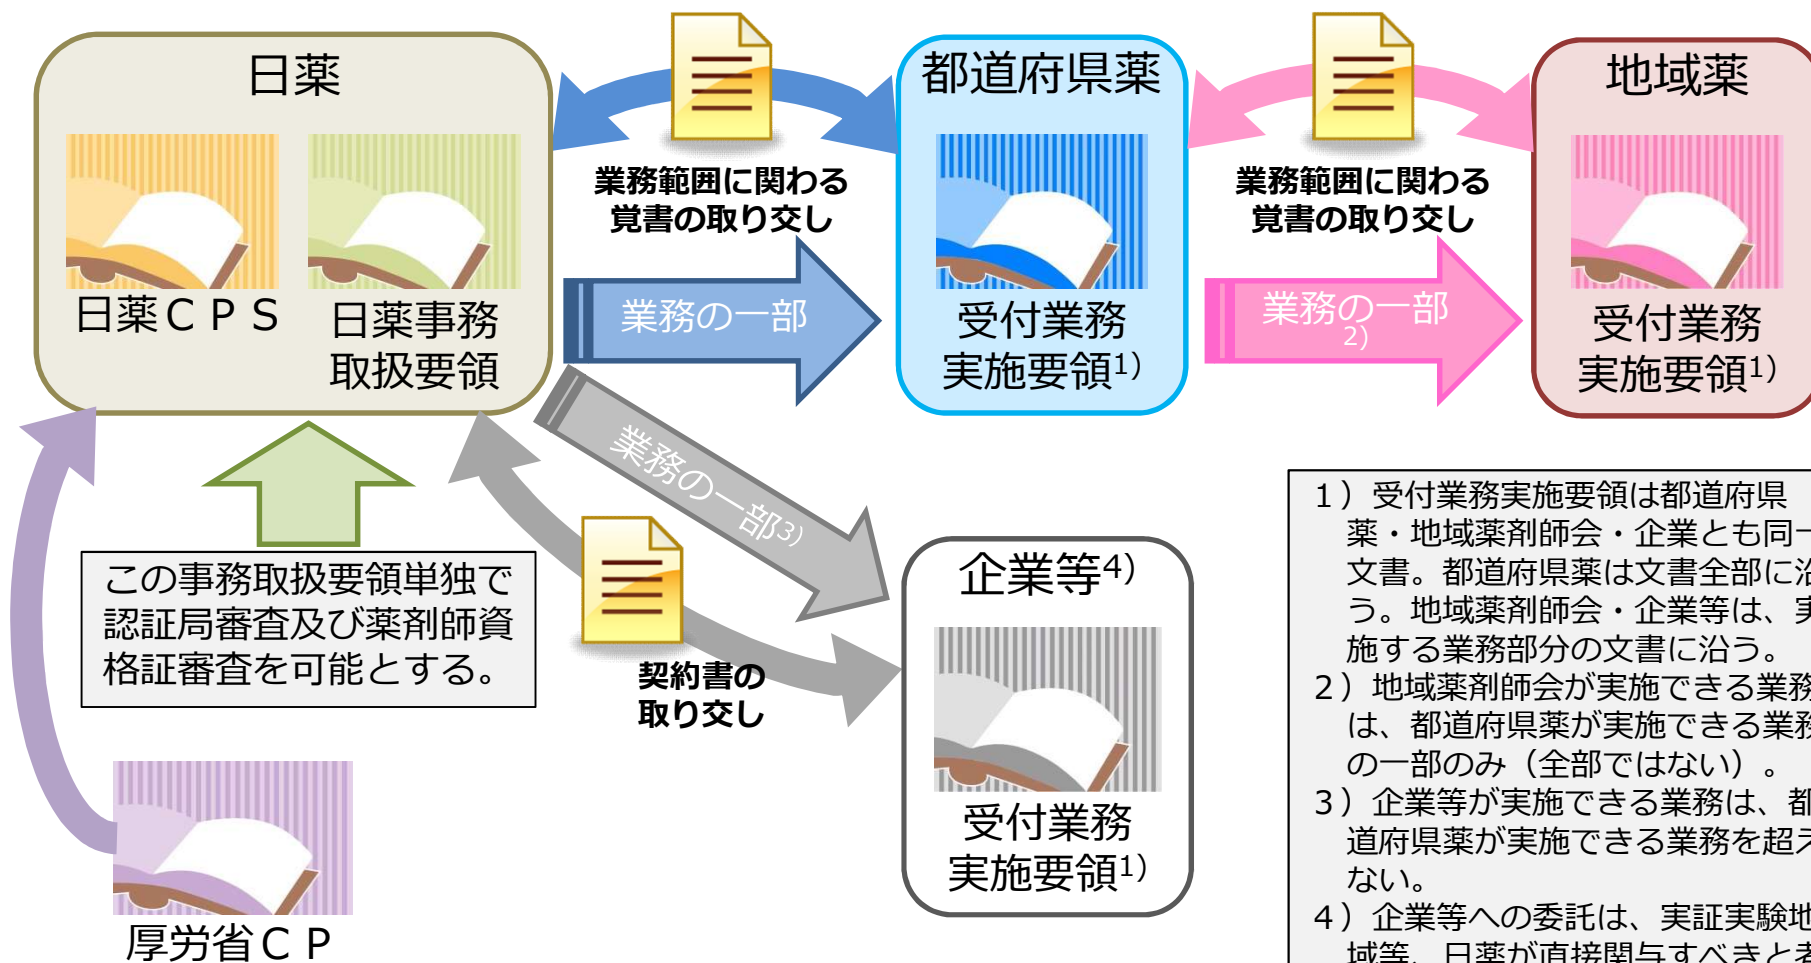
日薬

日薬ＣＰＳ

日薬事務取扱要領

業務範囲に関わる覚書の取り交し

都道府県薬

受付業務実施要領$^{1)}$

業務範囲に関わる覚書の取り交し

地域薬

受付業務実施要領$^{1)}$

業務の一部

業務の一部$^{2)}$

業務の一部$^{3)}$

この事務取扱要領単独で認証局審査及び薬剤師資格証審査を可能とする。

契約書の取り交し

企業等$^{4)}$

受付業務実施要領$^{1)}$

厚労省ＣＰ

1）受付業務実施要領は都道府県薬・地域薬剤師会・企業とも同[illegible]文書。都道府県薬は文書全部に沿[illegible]う。地域薬剤師会・企業等は、実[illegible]施する業務部分の文書に沿う。
2）地域薬剤師会が実施できる業務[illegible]は、都道府県薬が実施できる業務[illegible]の一部のみ（全部ではない）。
3）企業等が実施できる業務は、都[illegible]道府県薬が実施できる業務を超え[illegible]ない。
4）企業等への委託は、実証実験地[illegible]域等、日薬が直接関与すべきと考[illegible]